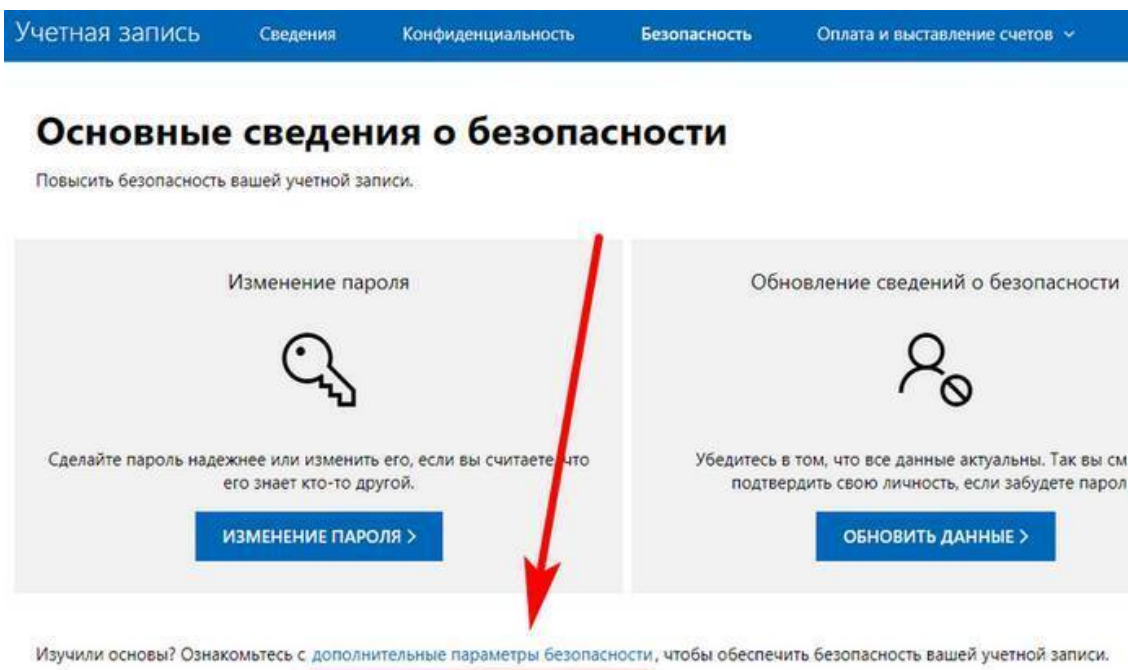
Учетная запись Сведения Конфиденциальность Безопасность Оплата и выставление счетов

Основные сведения о безопасности

Повысить безопасность вашей учетной записи.

Изменение пароля

Сделайте пароль надежнее или изменить его, если вы считаете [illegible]то его знает кто-то другой.

ИЗМЕНЕНИЕ ПАРОЛЯ >

Обновление сведений о безопасности

Убедитесь в том, что все данные актуальны. Так вы см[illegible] подтвердить свою личность, если забудете парол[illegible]

ОБНОВИТЬ ДАННЫЕ >

Изучили основы? Ознакомьтесь с дополнительные параметры безопасности, чтобы обеспечить безопасность вашей учетной записи.